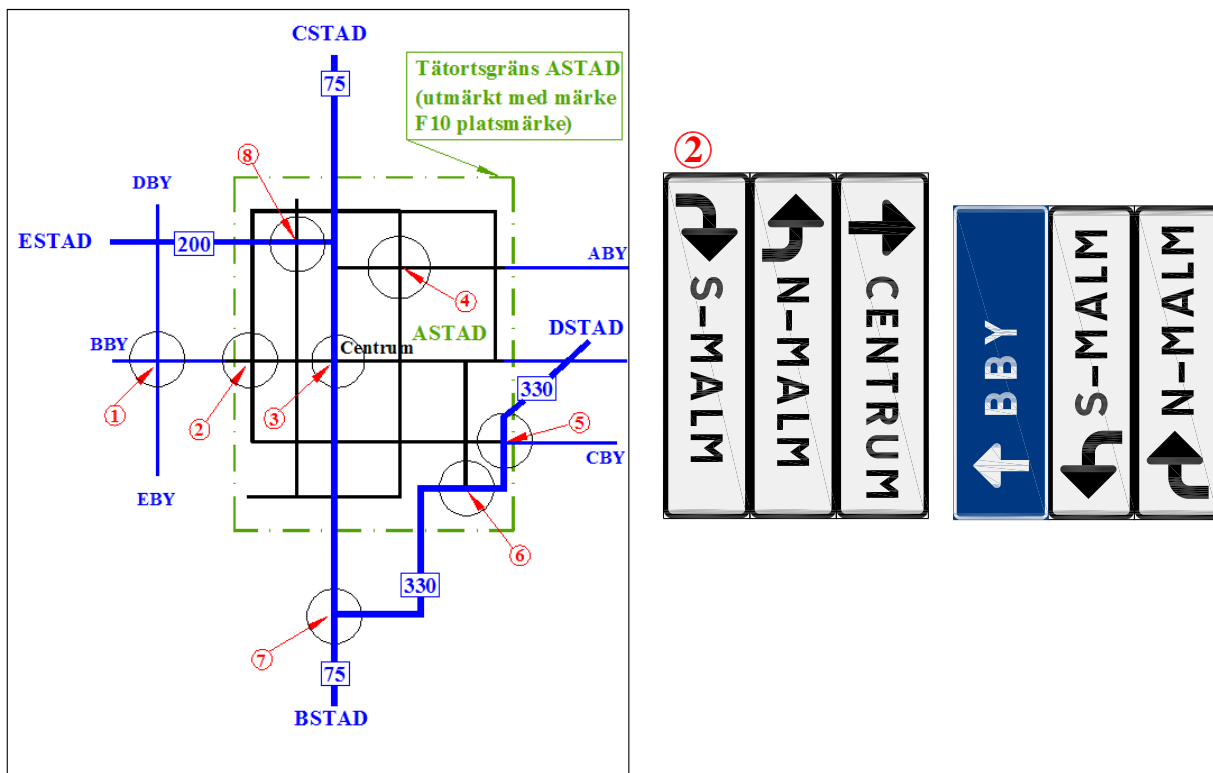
CSTAD

75

Tätortsgräns ASTAD (utmärkt med märke F10 platsmärke)

DBY

ESTAD

200

ABY

8

4

ASTAD

DSTAD

BBY

Centrum

330

1

2

3

5

CBY

EBY

6

330

7

75

BSTAD

2

S-MALM

N-MALM

CENTRUM

BBY

S-MALM

N-MALM